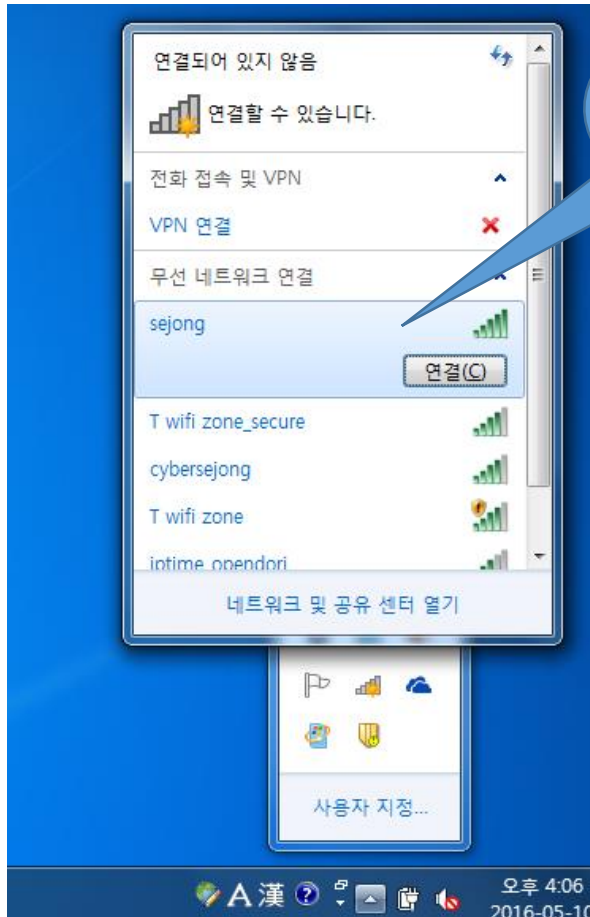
연결되어 있지 않음

연결할 수 있습니다.

전화 접속 및 VPN

VPN 연결

무선 네트워크 연결

sejong

연결(C)

T wifi zone_secure

cybersejong

T wifi zone

iptime opendori

네트워크 및 공유 센터 열기

사용자 지정...

A 漢

오후 4:06
2016-05-1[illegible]